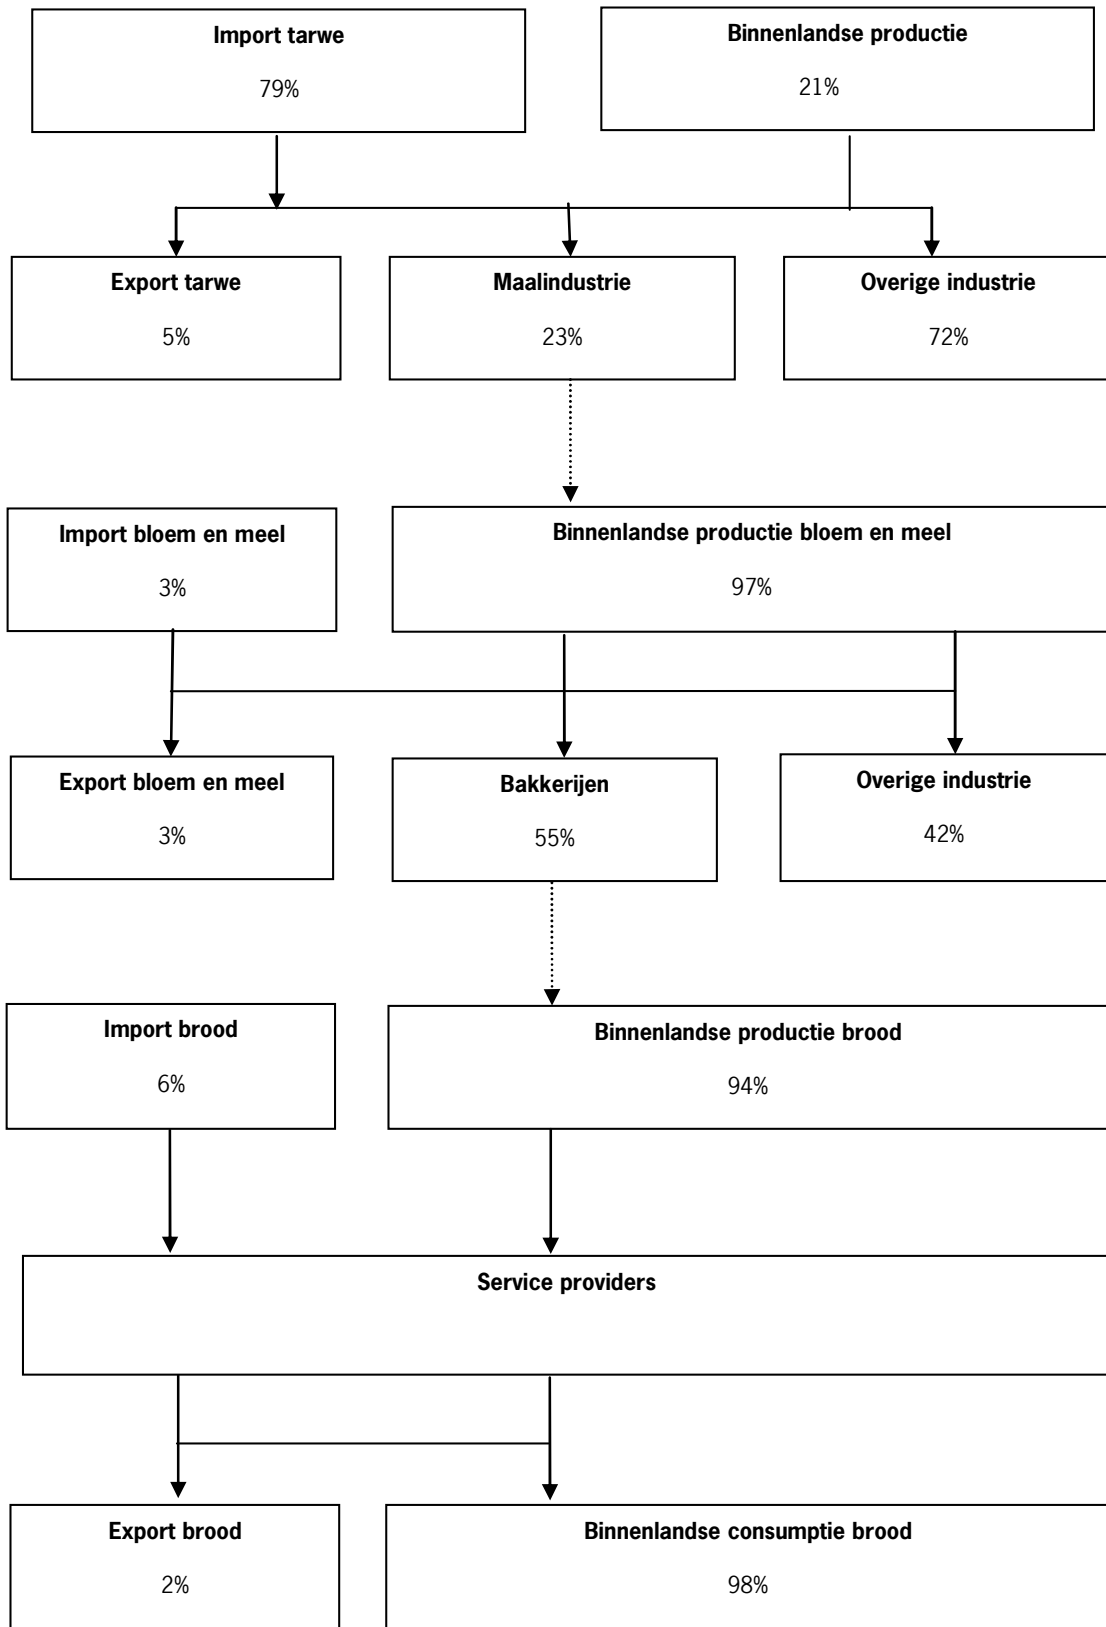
Import tarwe

79%

Binnenlandse productie

21%

Export tarwe

5%

Maalindustrie

23%

Overige industrie

72%

Import bloem en meel

3%

Binnenlandse productie bloem en meel

97%

Export bloem en meel

3%

Bakkerijen

55%

Overige industrie

42%

Import brood

6%

Binnenlandse productie brood

94%

Service providers

Export brood

2%

Binnenlandse consumptie brood

98%